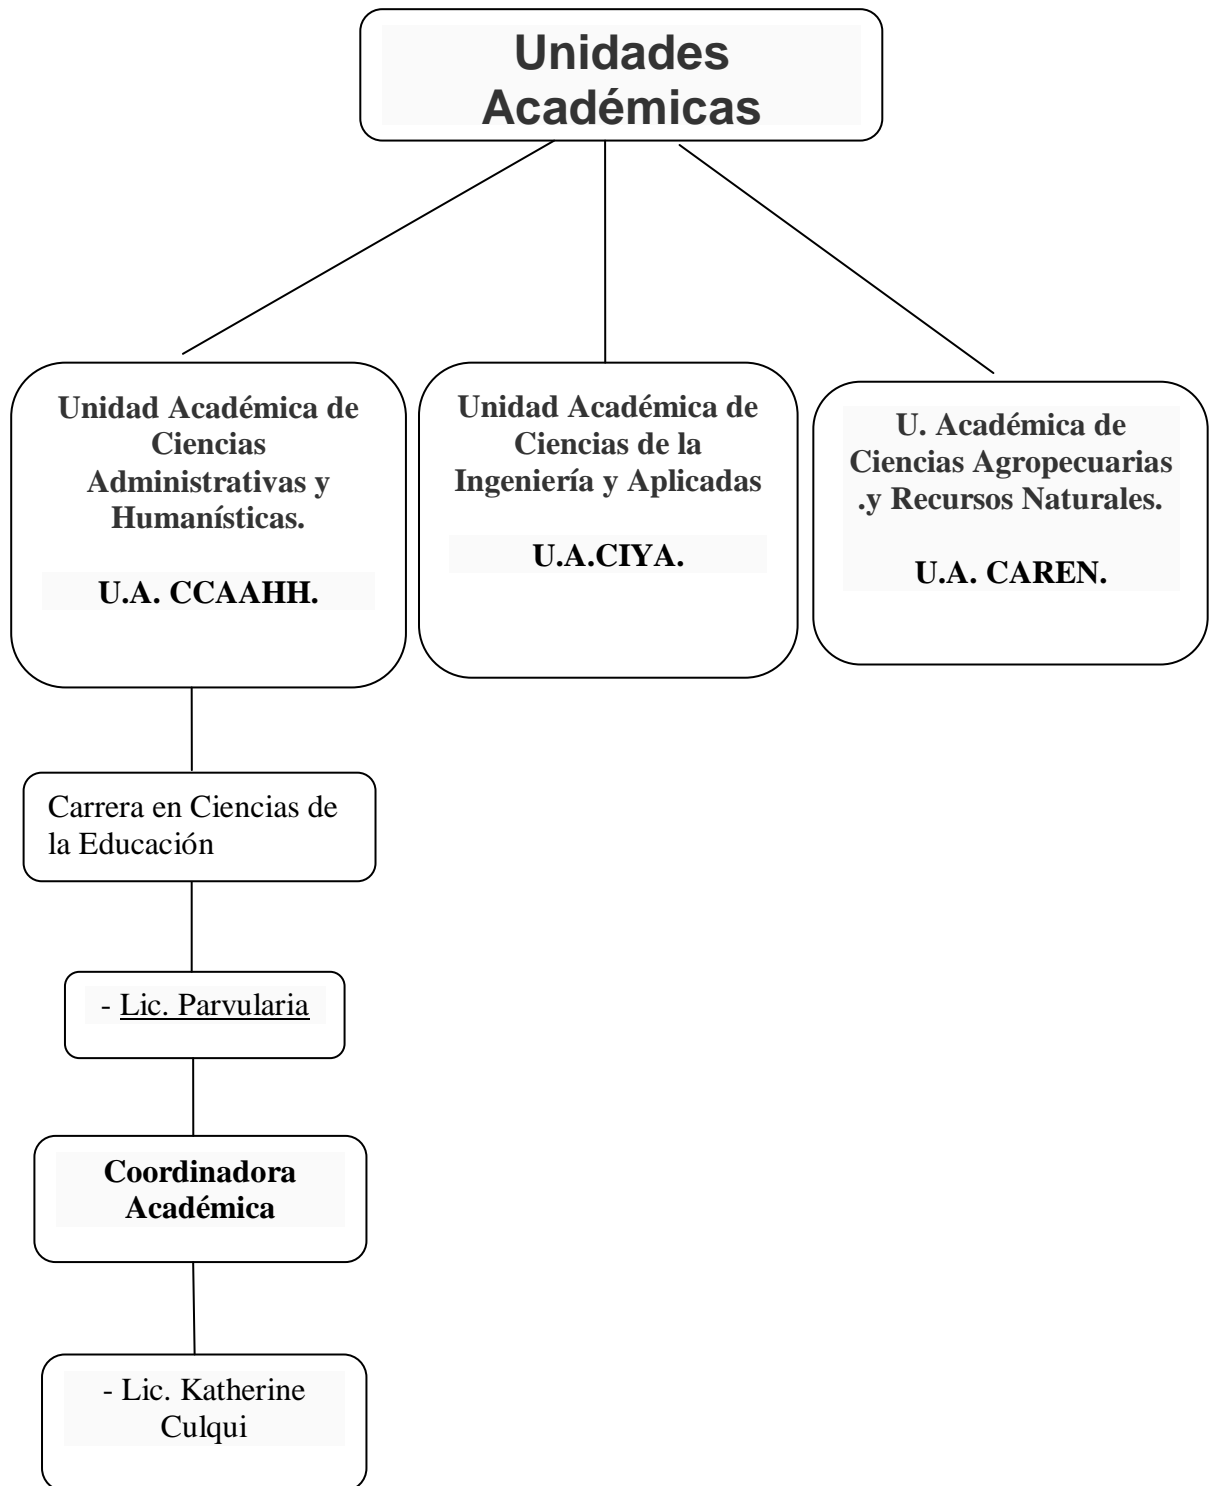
Unidades Académicas

Unidad Académica de Ciencias Administrativas y Humanísticas.

U.A. CCAAHH.

Unidad Académica de Ciencias de la Ingeniería y Aplicadas

U.A.CIYA.

U. Académica de Ciencias Agropecuarias .y Recursos Naturales.

U.A. CAREN.

Carrera en Ciencias de la Educación

- Lic. Parvularia

Coordinadora Académica

- Lic. Katherine Culqui